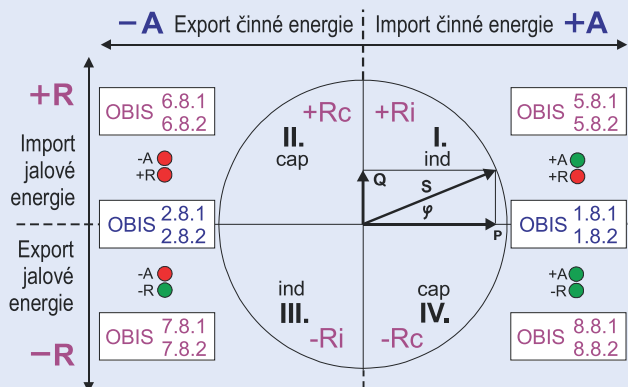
−A Export činné energie | Import činné energie +A

+R

Import jalové energie

Export jalové energie

−R

OBIS 6.8.1 6.8.2

-A
+R

OBIS 2.8.1 2.8.2

-A
-R

OBIS 7.8.1 7.8.2

+Rc
II.
cap

+Ri
I.
ind

Q
S
$\varphi$
P

ind
III.
-Ri

cap
IV.
-Rc

OBIS 5.8.1 5.8.2

+A
+R

OBIS 1.8.1 1.8.2

+A
-R

OBIS 8.8.1 8.8.2